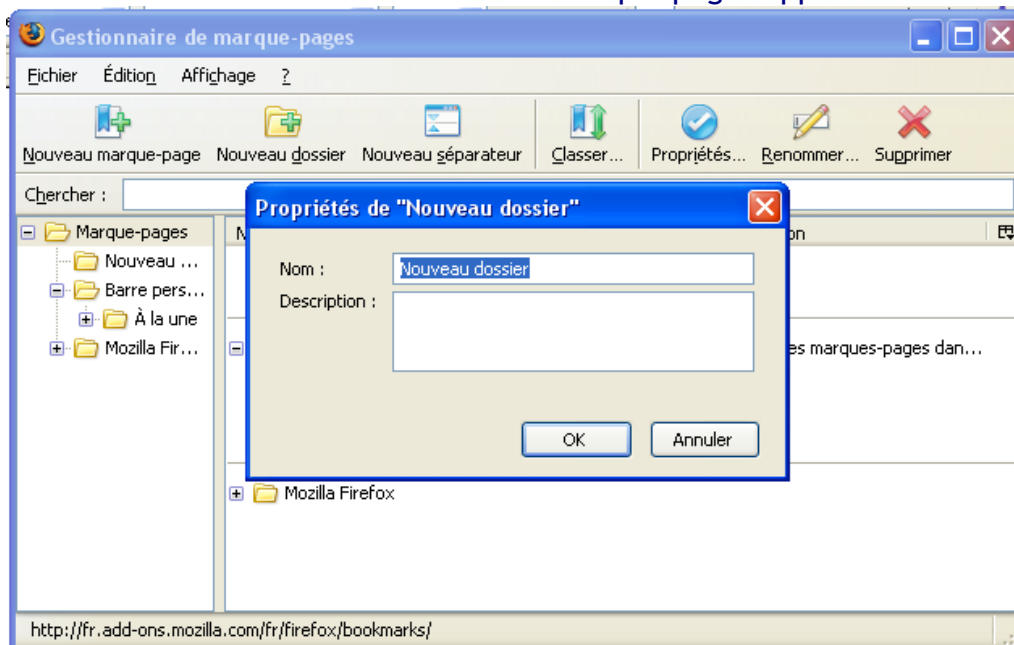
Gestionnaire de marque-pages

Fichier Édition Affichage ?

Nouveau marque-page Nouveau dossier Nouveau séparateur Classer... Propriétés... Renommer... Supprimer

Chercher :

Marque-pages
Nouveau ...
Barre pers...
À la une
Mozilla Fir...

on

es marques-pages dan...

Mozilla Firefox

Propriétés de "Nouveau dossier"

Nom : Nouveau dossier
Description :

OK Annuler

http://fr.add-ons.mozilla.com/fr/firefox/bookmarks/